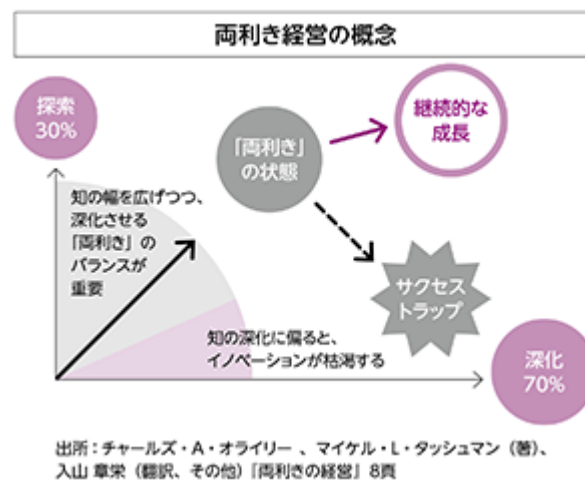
両利き経営の概念

探索
30%

「両利き」
の状態

継続的な
成長

知の幅を広げつつ、
深化させる
「両利き」の
バランスが
重要

サクセス
トラップ

知の深化に偏ると、
イノベーションが枯渇する

深化
70%

出所：チャールズ・A・オライリー 、マイケル・L・タッシュマン（著）、入山 章栄（翻訳、その他）「両利きの経営」8頁